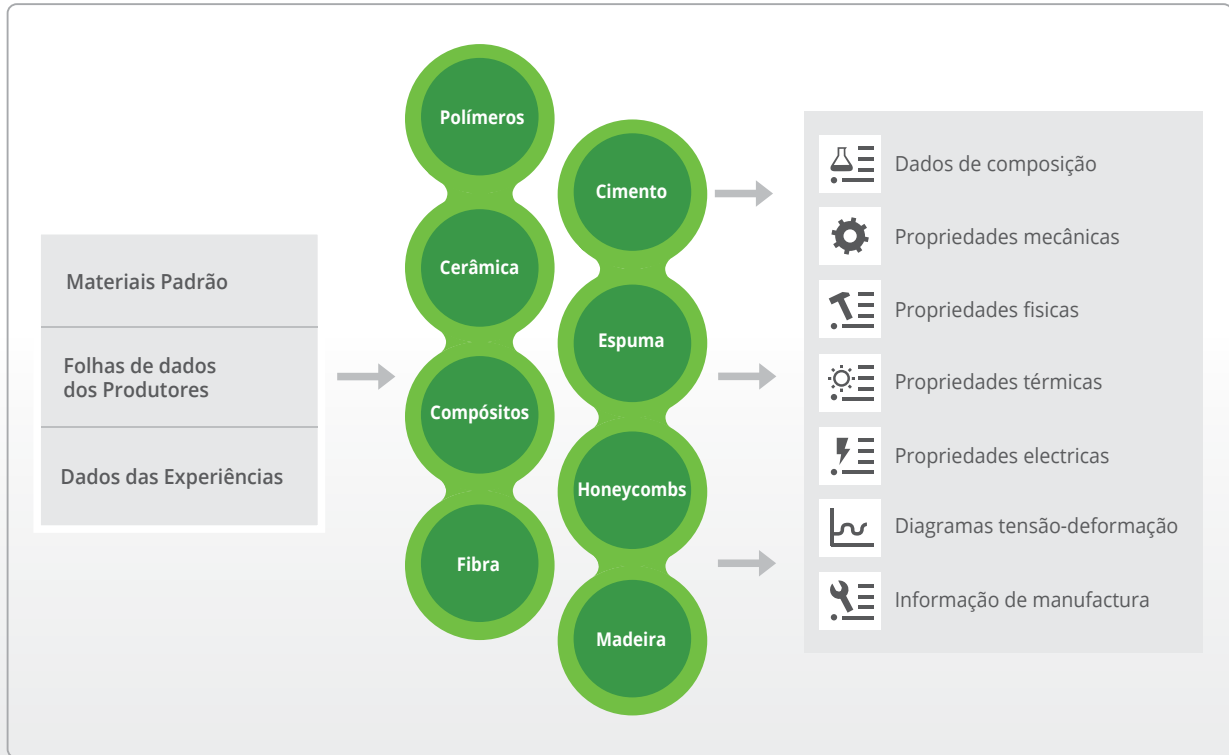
Materiais Padrão

Folhas de dados dos Produtores

Dados das Experiências

Polímeros

Cerâmica

Compósitos

Fibra

Cimento

Espuma

Honeycombs

Madeira

Dados de composição

Propriedades mecânicas

Propriedades fisicas

Propriedades térmicas

Propriedades electricas

Diagramas tensão-deformação

Informação de manufactura